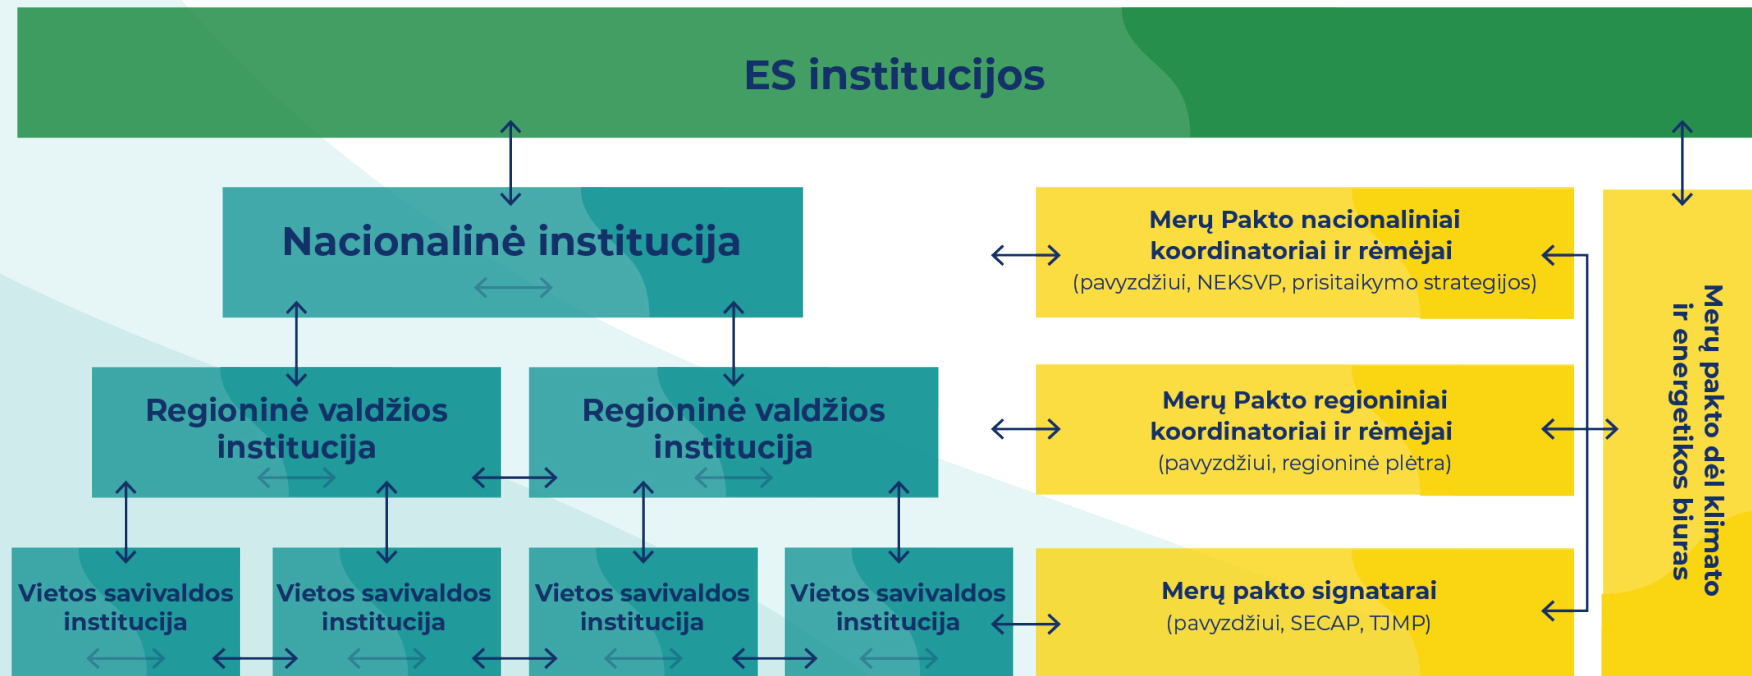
ES institucijos

Nacionalinė institucija

Regioninė valdžios institucija

Regioninė valdžios institucija

Vietos savivaldos institucija

Vietos savivaldos institucija

Vietos savivaldos institucija

Vietos savivaldos institucija

Merų Pakto nacionaliniai koordinatoriai ir rėmėjai
(pavyzdžiui, NEKSVP, prisitaikymo strategijos)

Merų Pakto regioniniai koordinatoriai ir rėmėjai
(pavyzdžiui, regioninė plėtra)

Merų pakto signatarai
(pavyzdžiui, SECAP, TJMP)

Merų pakto dėl klimato ir energetikos biuras